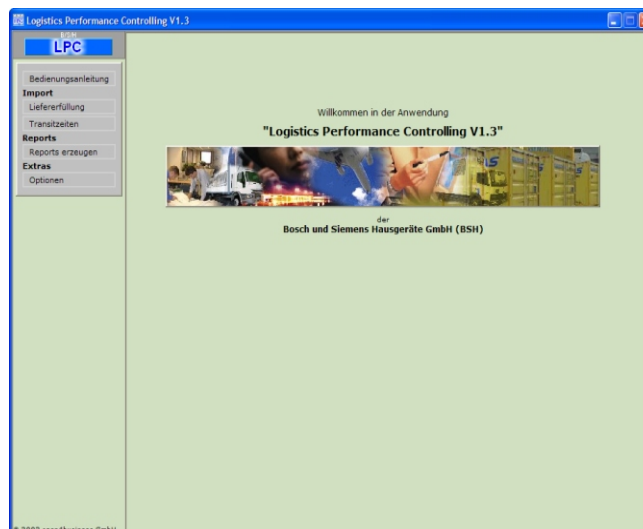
Logistics Performance Controlling V1.3

BSH
LPC

Bedienungsanleitung
Import
Liefererfüllung
Transitzeiten
Reports
Reports erzeugen
Extras
Optionen

Willkommen in der Anwendung
"Logistics Performance Controlling V1.3"

der
Bosch und Siemens Hausgeräte GmbH (BSH)

© 2003 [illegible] GmbH